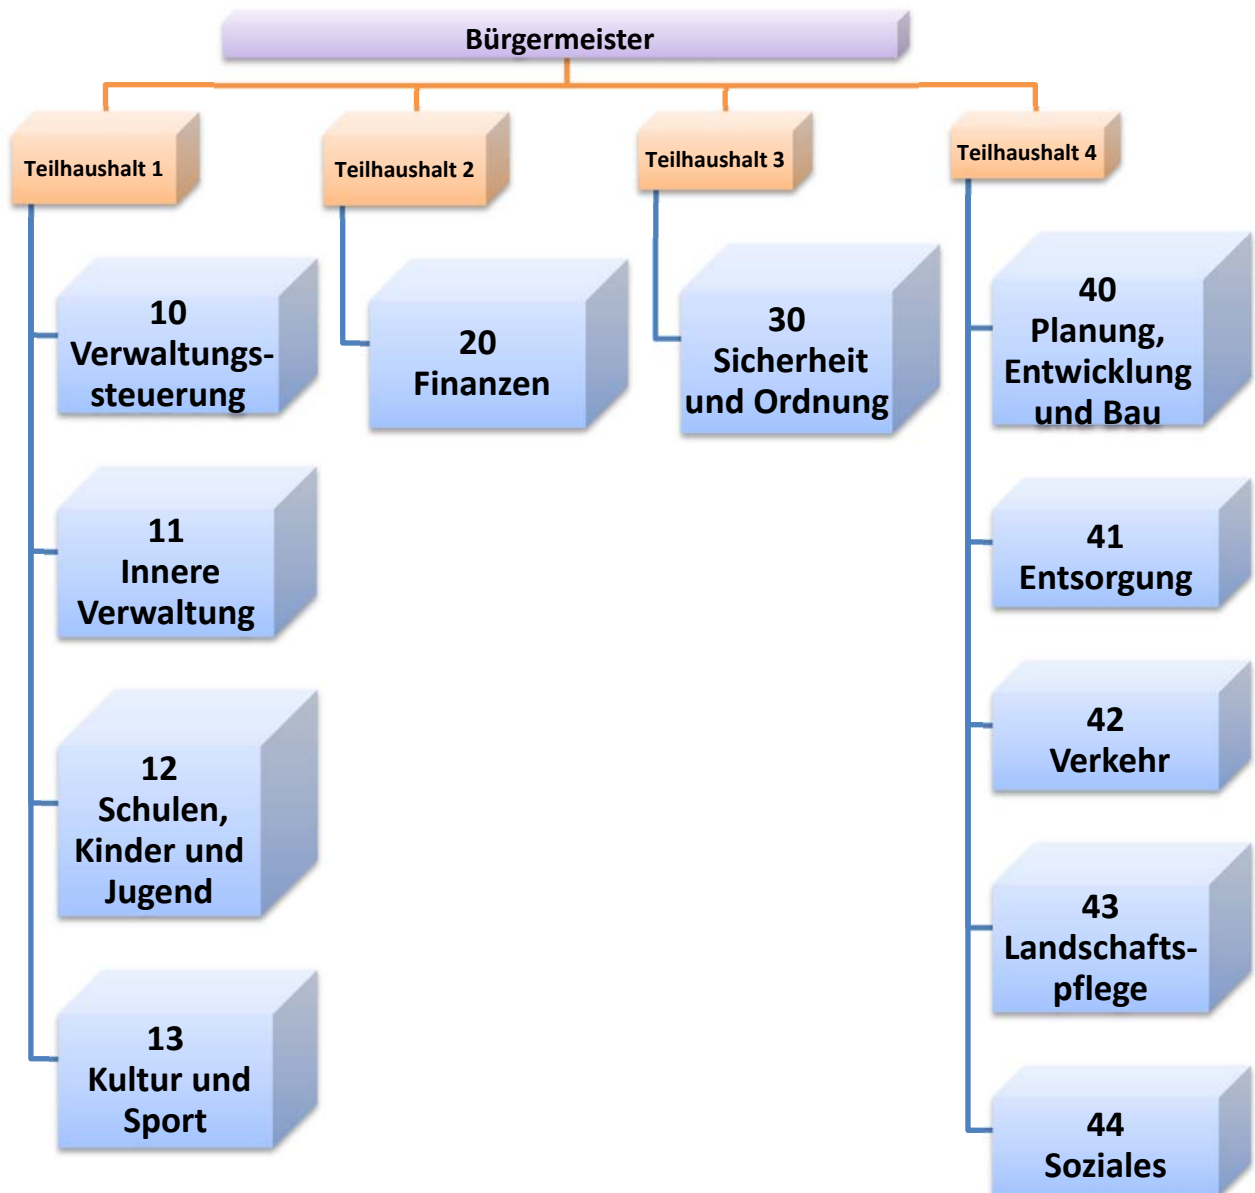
Bürgermeister

Teilhaushalt 1

10
Verwaltungssteuerung

11
Innere Verwaltung

12
Schulen, Kinder und Jugend

13
Kultur und Sport

Teilhaushalt 2

20
Finanzen

Teilhaushalt 3

30
Sicherheit und Ordnung

Teilhaushalt 4

40
Planung, Entwicklung und Bau

41
Entsorgung

42
Verkehr

43
Landschaftspflege

44
Soziales